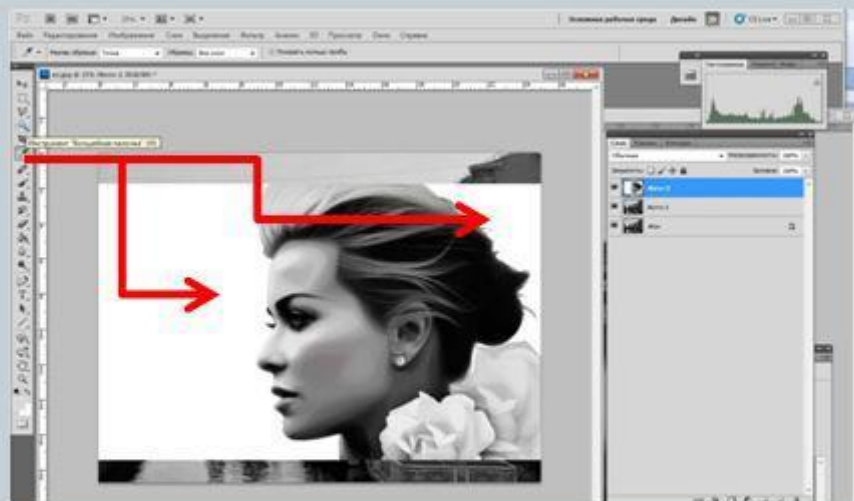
Основная рабочая среда Дизайн CS Live

Файл Редактирование Изображение Слои Выделение Фильтр Анализ 3D Просмотр Окно Справка

Инструмент "Волшебная палочка" (W)

Гистограмма

Слои

Обычные Непрозрачность: 100%

Закрепить: Заливка: 100%

Фон